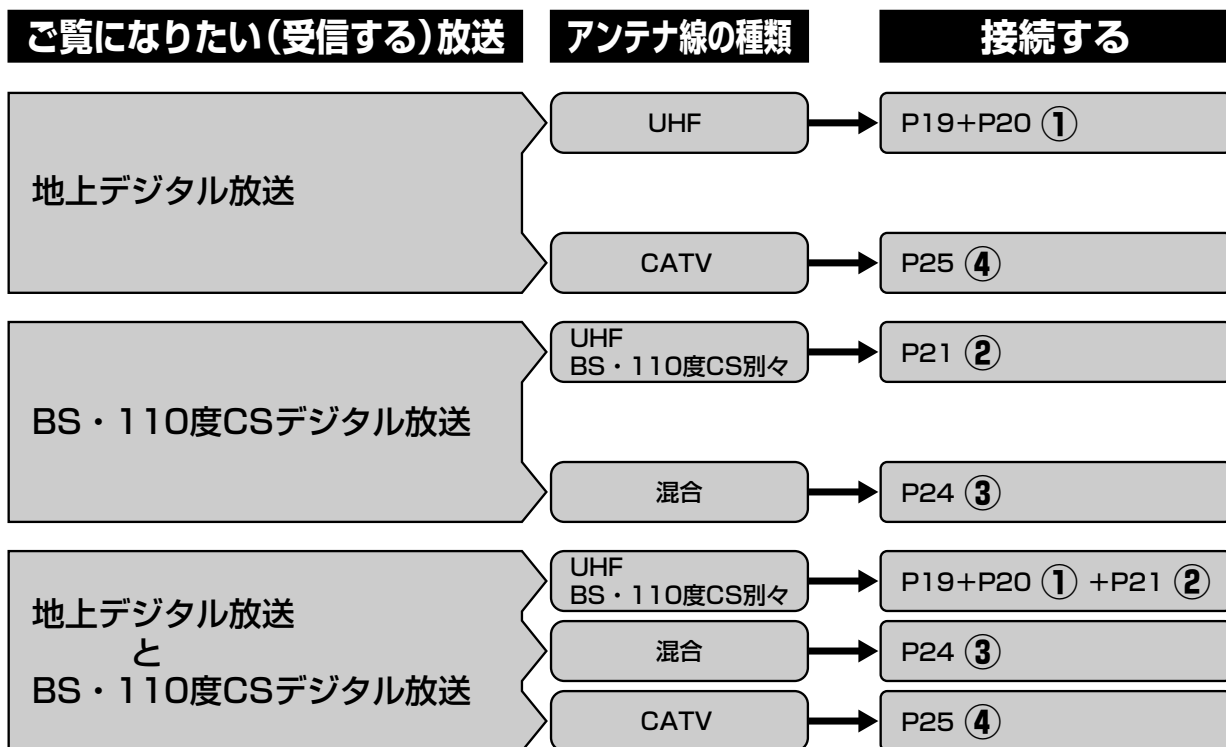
ご覧になりたい(受信する)放送

アンテナ線の種類

接続する

地上デジタル放送

UHF

P19+P20 ①

CATV

P25 ④

BS・110度CSデジタル放送

UHF
BS・110度CS別々

P21 ②

混合

P24 ③

地上デジタル放送
と
BS・110度CSデジタル放送

UHF
BS・110度CS別々

P19+P20 ① +P21 ②

混合

P24 ③

CATV

P25 ④